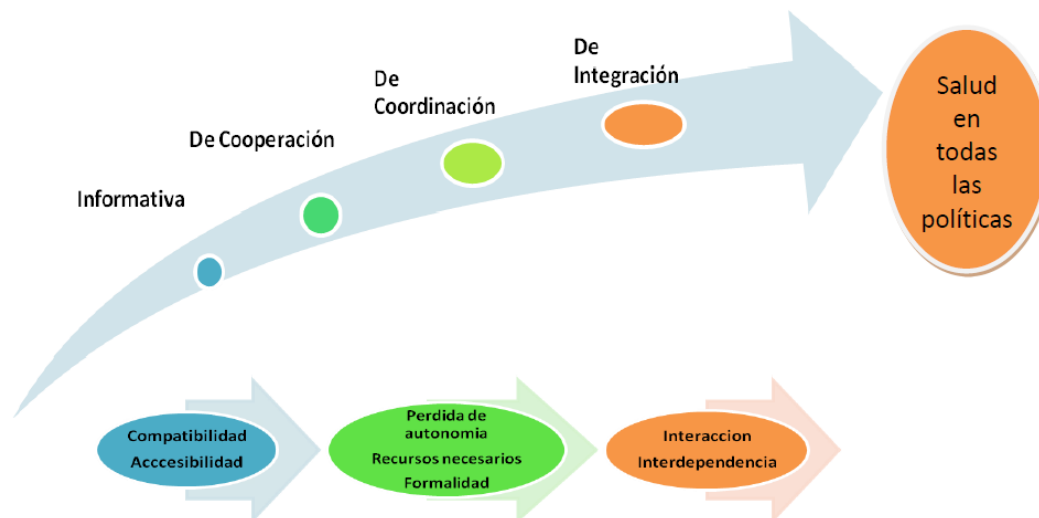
Informativa

De Cooperación

De Coordinación

De Integración

Salud en todas las políticas

Compatibilidad
Acccesibilidad

Perdida de autonomia
Recursos necesarios
Formalidad

Interaccion
Interdependencia